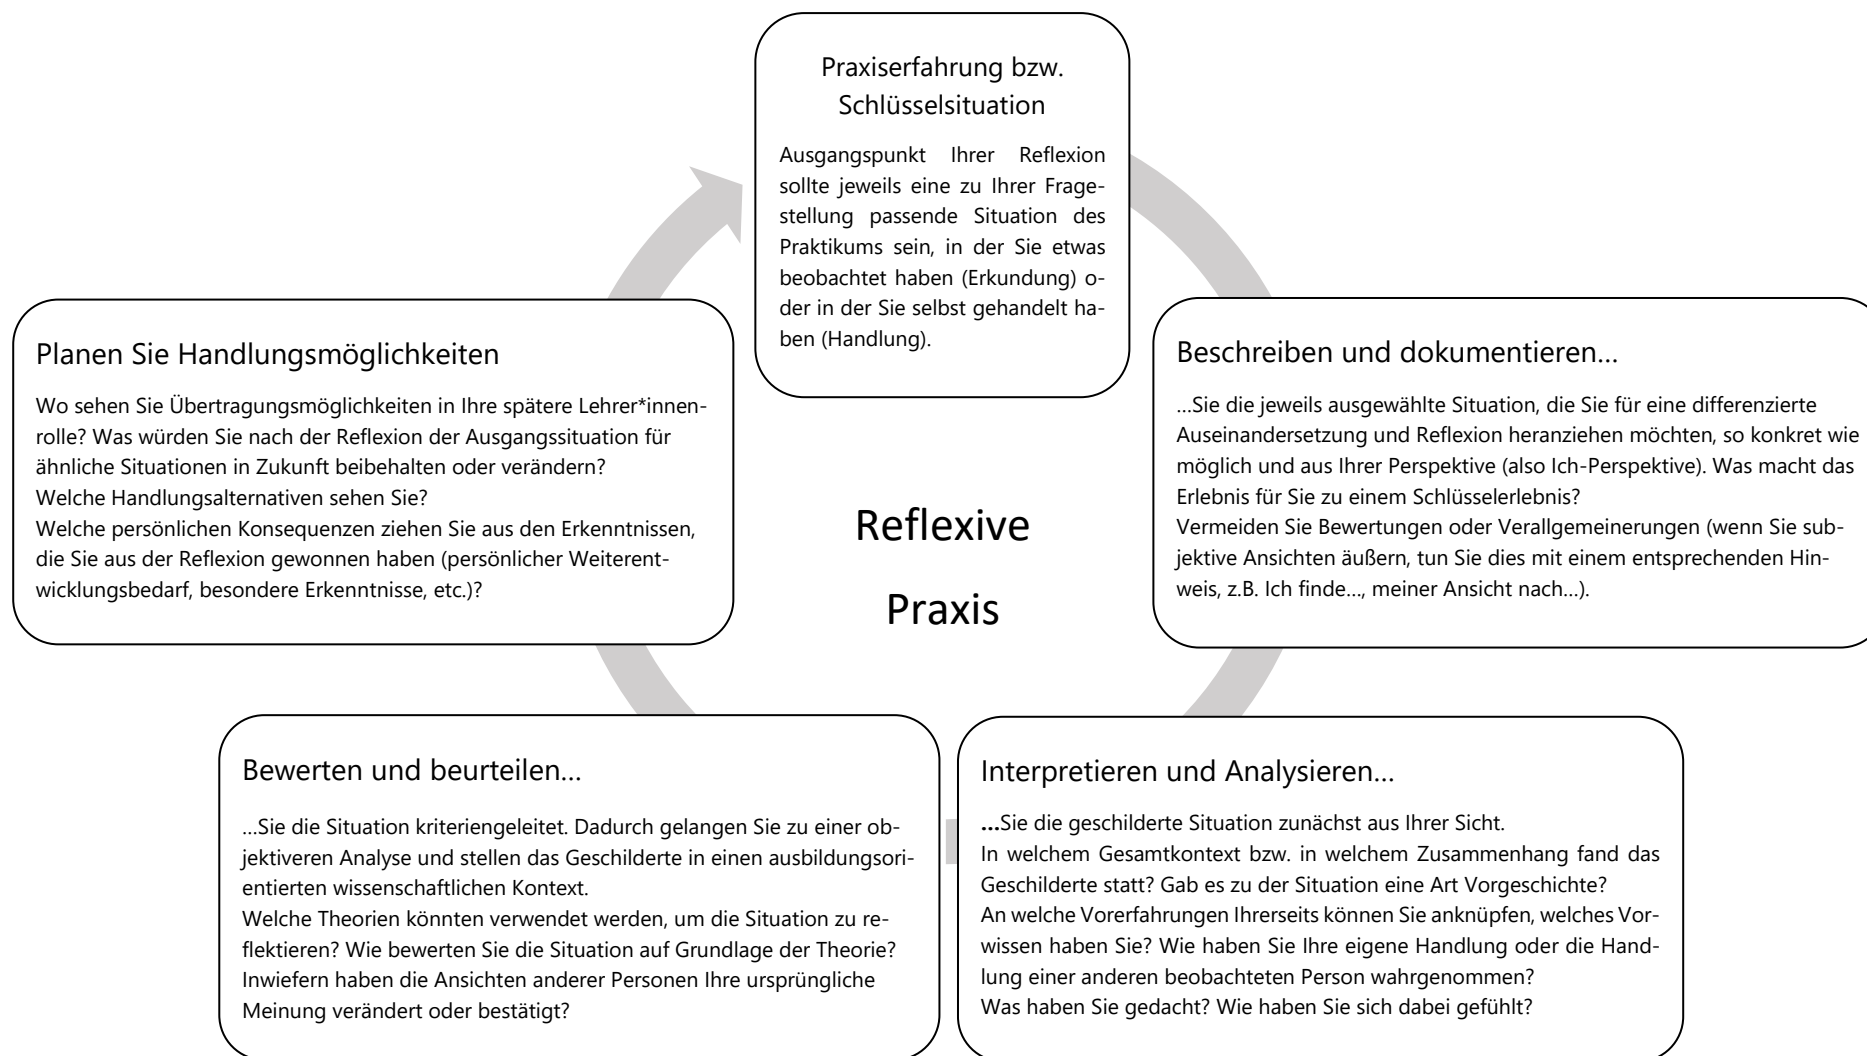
Praxiserfahrung bzw. Schlüsselsituation

Ausgangspunkt Ihrer Reflexion sollte jeweils eine zu Ihrer Fragestellung passende Situation des Praktikums sein, in der Sie etwas beobachtet haben (Erkundung) oder in der Sie selbst gehandelt haben (Handlung).

Beschreiben und dokumentieren…

…Sie die jeweils ausgewählte Situation, die Sie für eine differenzierte Auseinandersetzung und Reflexion heranziehen möchten, so konkret wie möglich und aus Ihrer Perspektive (also Ich-Perspektive). Was macht das Erlebnis für Sie zu einem Schlüsselerlebnis?
Vermeiden Sie Bewertungen oder Verallgemeinerungen (wenn Sie subjektive Ansichten äußern, tun Sie dies mit einem entsprechenden Hinweis, z.B. Ich finde…, meiner Ansicht nach…).

Interpretieren und Analysieren…

…Sie die geschilderte Situation zunächst aus Ihrer Sicht.
In welchem Gesamtkontext bzw. in welchem Zusammenhang fand das Geschilderte statt? Gab es zu der Situation eine Art Vorgeschichte?
An welche Vorerfahrungen Ihrerseits können Sie anknüpfen, welches Vorwissen haben Sie? Wie haben Sie Ihre eigene Handlung oder die Handlung einer anderen beobachteten Person wahrgenommen?
Was haben Sie gedacht? Wie haben Sie sich dabei gefühlt?

Bewerten und beurteilen…

…Sie die Situation kriteriengeleitet. Dadurch gelangen Sie zu einer objektiveren Analyse und stellen das Geschilderte in einen ausbildungsorientierten wissenschaftlichen Kontext.
Welche Theorien könnten verwendet werden, um die Situation zu reflektieren? Wie bewerten Sie die Situation auf Grundlage der Theorie?
Inwiefern haben die Ansichten anderer Personen Ihre ursprüngliche Meinung verändert oder bestätigt?

Planen Sie Handlungsmöglichkeiten

Wo sehen Sie Übertragungsmöglichkeiten in Ihre spätere Lehrer*innenrolle? Was würden Sie nach der Reflexion der Ausgangssituation für ähnliche Situationen in Zukunft beibehalten oder verändern?
Welche Handlungsalternativen sehen Sie?
Welche persönlichen Konsequenzen ziehen Sie aus den Erkenntnissen, die Sie aus der Reflexion gewonnen haben (persönlicher Weiterentwicklungsbedarf, besondere Erkenntnisse, etc.)?

Reflexive Praxis